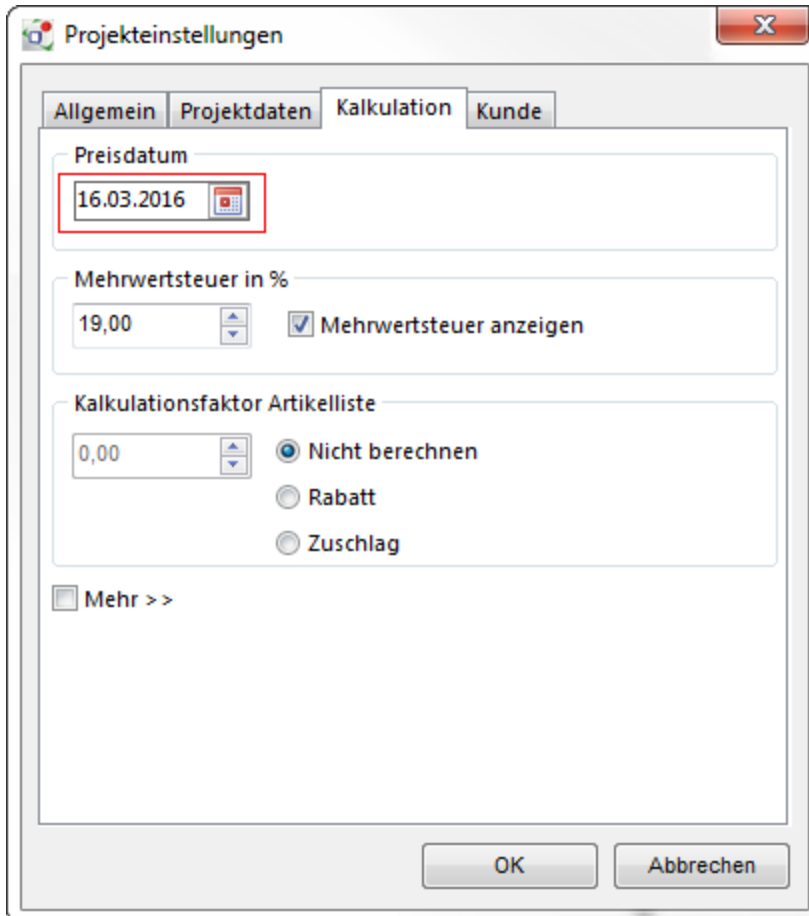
Projekteinstellungen

X

Allgemein
Projektdaten
Kalkulation
Kunde

Preisdatum

16.03.2016

Mehrwertsteuer in %

19,00

Mehrwertsteuer anzeigen

Kalkulationsfaktor Artikelliste

0,00

Nicht berechnen

Rabatt

Zuschlag

Mehr >>

OK

Abbrechen